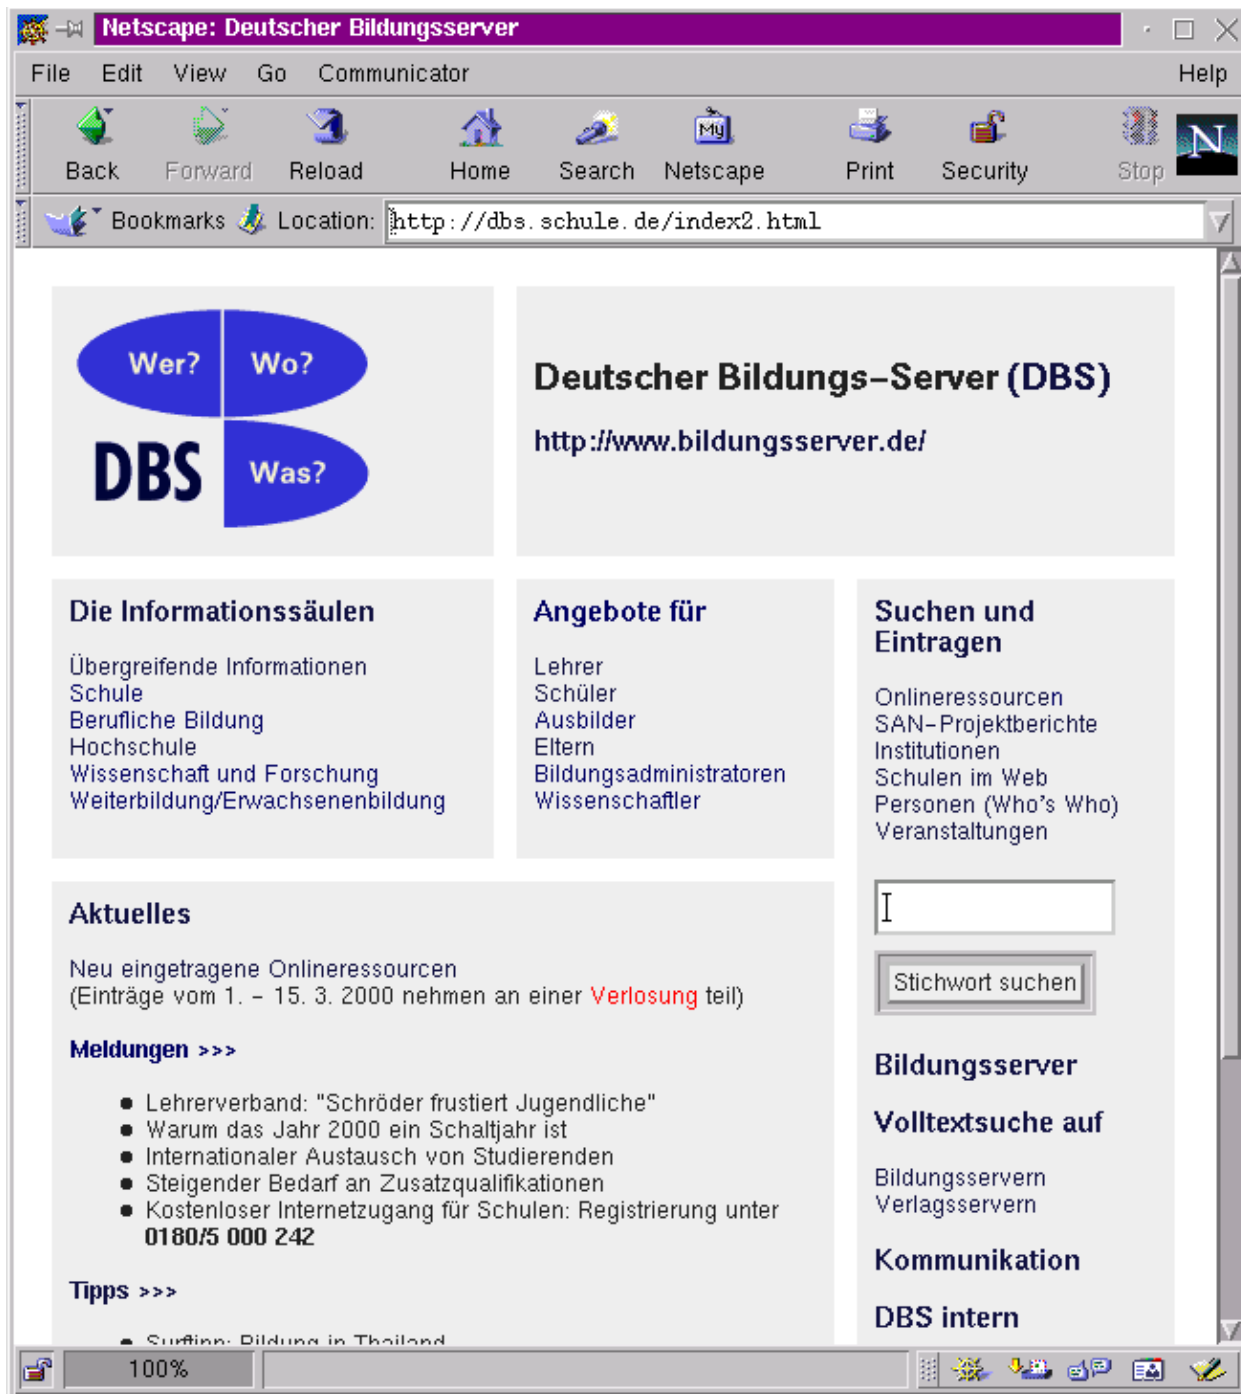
Netscape: Deutscher Bildungsserver

File Edit View Go Communicator Help

Back Forward Reload Home Search Netscape Print Security Stop

Bookmarks Location: http://dbs.schule.de/index2.html

Wer? Wo? DBS Was?

Deutscher Bildungs-Server (DBS)

http://www.bildungsserver.de/

Die Informationssäulen

Übergreifende Informationen
Schule
Berufliche Bildung
Hochschule
Wissenschaft und Forschung
Weiterbildung/Erwachsenenbildung

Angebote für

Lehrer
Schüler
Ausbilder
Eltern
Bildungsadministratoren
Wissenschaftler

Suchen und Eintragen

Onlineressourcen
SAN-Projektberichte
Institutionen
Schulen im Web
Personen (Who's Who)
Veranstaltungen

Stichwort suchen

Bildungsserver

Volltextsuche auf

Bildungsservern
Verlagsservern

Kommunikation

DBS intern

Aktuelles

Neu eingetragene Onlineressourcen
(Einträge vom 1. - 15. 3. 2000 nehmen an einer Verlosung teil)

Meldungen >>>

- Lehrerverband: "Schröder frustiert Jugendliche"
- Warum das Jahr 2000 ein Schaltjahr ist
- Internationaler Austausch von Studierenden
- Steigender Bedarf an Zusatzqualifikationen
- Kostenloser Internetzugang für Schulen: Registrierung unter 0180/5 000 242

Tipps >>>

- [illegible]

100%